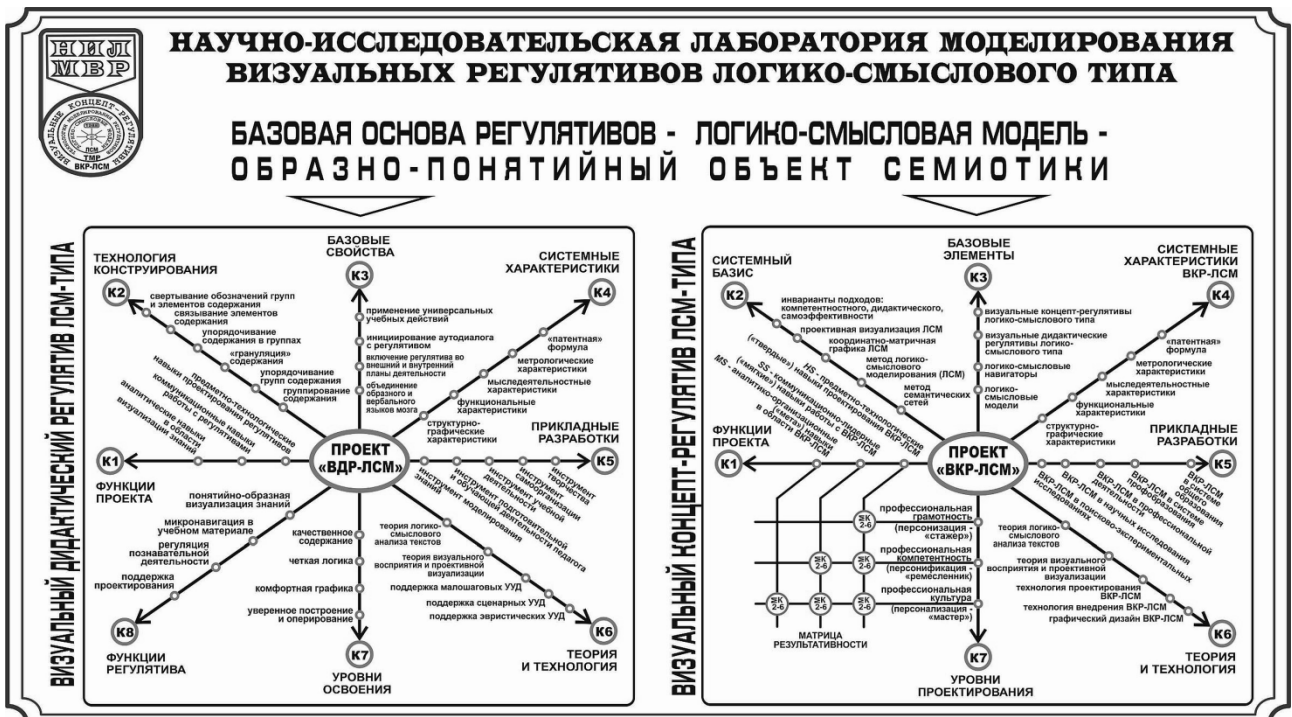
НИЛ МВР

ВИЗУАЛЬНЫЕ КОНЦЕПТ-РЕГУЛЯТИВЫ
ЛСМ
ТМР
ВКР-ЛСМ

НАУЧНО-ИССЛЕДОВАТЕЛЬСКАЯ ЛАБОРАТОРИЯ МОДЕЛИРОВАНИЯ ВИЗУАЛЬНЫХ РЕГУЛЯТИВОВ ЛОГИКО-СМЫСЛОВОГО ТИПА

БАЗОВАЯ ОСНОВА РЕГУЛЯТИВОВ - ЛОГИКО-СМЫСЛОВАЯ МОДЕЛЬ - ОБРАЗНО-ПОНЯТИЙНЫЙ ОБЪЕКТ СЕМИОТИКИ

ВИЗУАЛЬНЫЙ ДИДАКТИЧЕСКИЙ РЕГУЛЯТИВ ЛСМ-ТИПА

ТЕХНОЛОГИЯ КОНСТРУИРОВАНИЯ
К2
свертывание обозначений групп и элементов содержания
связывание элементов содержания
упорядочивание содержания в группах
«грануляция» содержания
упорядочивание групп содержания
группирование содержания

БАЗОВЫЕ СВОЙСТВА
К3
применение универсальных учебных действий
инициирование аутодиалога с регулятивом
включение регулятива во внешний и внутренний планы деятельности
объединение образного и вербального языков мозга

СИСТЕМНЫЕ ХАРАКТЕРИСТИКИ
К4
«патентная» формула
метрологические характеристики
мыследеятельностные характеристики
функциональные характеристики
структурно-графические характеристики

предметно-технологические навыки проектирования регулятивов
коммуникационные навыки работы с регулятивами
аналитические навыки в области визуализации знаний

К1
ФУНКЦИИ ПРОЕКТА

ПРОЕКТ «ВДР-ЛСМ»

ПРИКЛАДНЫЕ РАЗРАБОТКИ
К5
инструмент творчества
инструмент самоорганизации
инструмент учебной деятельности
инструмент подготовительной и обучающей деятельности педагога
инструмент моделирования знаний

понятийно-образная визуализация знаний
микронавигация в учебном материале
регуляция познавательной деятельности
поддержка проектирования

К8
ФУНКЦИИ РЕГУЛЯТИВА

качественное содержание
четкая логика
комфортная графика
уверенное построение и оперирование

К7
УРОВНИ ОСВОЕНИЯ

теория логико-смыслового анализа текстов
теория визуального восприятия и проективной визуализации
поддержка малошаговых УУД
поддержка сценарных УУД
поддержка эвристических УУД

К6
ТЕОРИЯ И ТЕХНОЛОГИЯ

ВИЗУАЛЬНЫЙ КОНЦЕПТ-РЕГУЛЯТИВ ЛСМ-ТИПА

СИСТЕМНЫЙ БАЗИС
К2
инварианты подходов: компетентностного, дидактического, самоэффективности
проективная визуализация ЛСМ
координатно-матричная графика ЛСМ
метод логико-смыслового моделирования (ЛСМ)
метод семантических сетей

БАЗОВЫЕ ЭЛЕМЕНТЫ
К3
визуальные концепт-регулятивы логико-смыслового типа
визуальные дидактические регулятивы логико-смыслового типа
логико-смысловые навигаторы
логико-смысловые модели

СИСТЕМНЫЕ ХАРАКТЕРИСТИКИ ВКР-ЛСМ
К4
«патентная» формула
метрологические характеристики
мыследеятельностные характеристики
функциональные характеристики
структурно-графические характеристики

HS - предметно-технологические («твердые») навыки проектирования ВКР-ЛСМ
SS - коммуникационно-лидерные («мягкие») навыки работы с ВКР-ЛСМ
MS - аналитико-организационные («метанавыки») в области ВКР-ЛСМ

ФУНКЦИИ ПРОЕКТА
К1

ПРОЕКТ «ВКР-ЛСМ»

ПРИКЛАДНЫЕ РАЗРАБОТКИ
К5
ВКР-ЛСМ в системе общего образования
ВКР-ЛСМ в системе профессиональной подготовки
ВКР-ЛСМ в профессиональной деятельности
ВКР-ЛСМ в научных исследованиях
ВКР-ЛСМ в поисково-экспериментальных исследованиях

SK 2-6
SK 2-6
SK 2-6
SK 2-6
SK 2-6
SK 2-6
профессиональная грамотность (персонизация - «стажер»)
профессиональная компетентность (персонификация - «ремесленник»)
профессиональная культура (персонализация - «мастер»)

МАТРИЦА РЕЗУЛЬТАТИВНОСТИ

К7
УРОВНИ ПРОЕКТИРОВАНИЯ

теория логико-смыслового анализа текстов
теория визуального восприятия и проективной визуализации
технология проектирования ВКР-ЛСМ
технология внедрения ВКР-ЛСМ
графический дизайн ВКР-ЛСМ

К6
ТЕОРИЯ И ТЕХНОЛОГИЯ